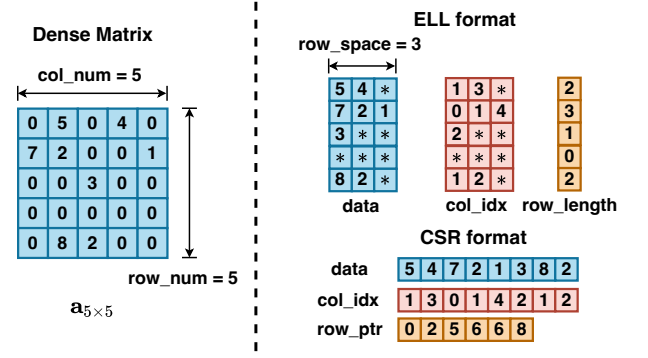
Dense Matrix

col_num = 5

| 0 | 5 | 0 | 4 | 0 |
|---|---|---|---|---|
| 7 | 2 | 0 | 0 | 1 |
| 0 | 0 | 3 | 0 | 0 |
| 0 | 0 | 0 | 0 | 0 |
| 0 | 8 | 2 | 0 | 0 |

row_num = 5

$\mathbf{a}_{5\times5}$

ELL format

row_space = 3

| 5 | 4 | * |
|---|---|---|
| 7 | 2 | 1 |
| 3 | * | * |
| * | * | * |
| 8 | 2 | * |

data

| 1 | 3 | * |
|---|---|---|
| 0 | 1 | 4 |
| 2 | * | * |
| * | * | * |
| 1 | 2 | * |

col_idx

| 2 |
|---|
| 3 |
| 1 |
| 0 |
| 2 |

row_length

CSR format

data
| 5 | 4 | 7 | 2 | 1 | 3 | 8 | 2 |
|---|---|---|---|---|---|---|---|

col_idx
| 1 | 3 | 0 | 1 | 4 | 2 | 1 | 2 |
|---|---|---|---|---|---|---|---|

row_ptr
| 0 | 2 | 5 | 6 | 6 | 8 |
|---|---|---|---|---|---|